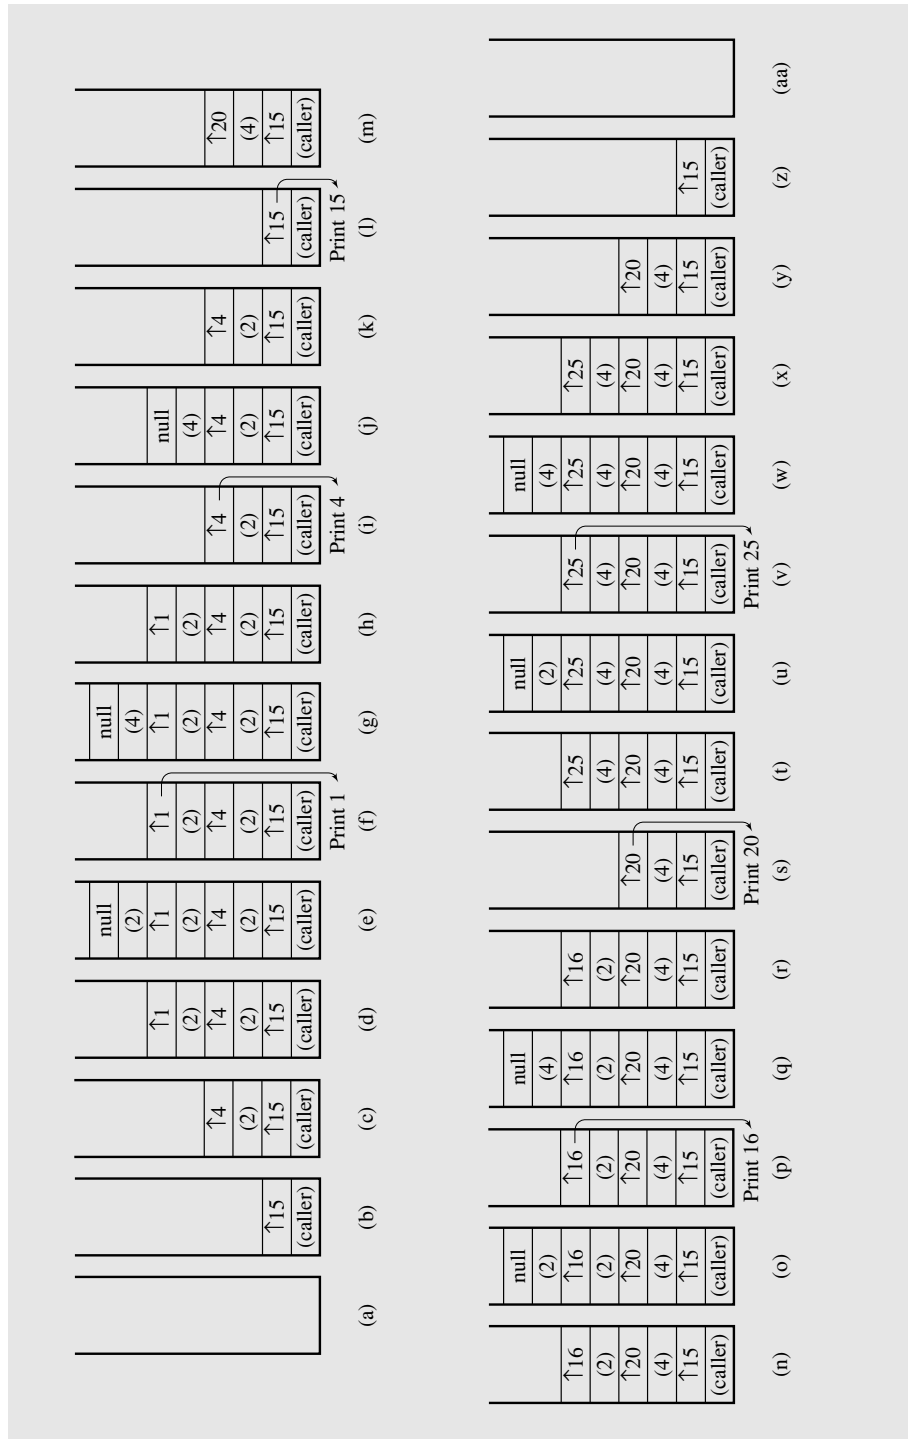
(a)

↑15
(caller)
(b)

↑4
(2)
↑15
(caller)
(c)

↑1
(2)
↑4
(2)
↑15
(caller)
(d)

null
(2)
↑1
(2)
↑4
(2)
↑15
(caller)
(e)

↑1
(2)
↑4
(2)
↑15
(caller)
Print 1
(f)

null
(4)
↑1
(2)
↑4
(2)
↑15
(caller)
(g)

↑1
(2)
↑4
(2)
↑15
(caller)
(h)

↑4
(2)
↑15
(caller)
Print 4
(i)

null
(4)
↑4
(2)
↑15
(caller)
(j)

↑4
(2)
↑15
(caller)
(k)

↑15
(caller)
Print 15
(l)

↑20
(4)
↑15
(caller)
(m)

↑16
(2)
↑20
(4)
↑15
(caller)
(n)

null
(2)
↑16
(2)
↑20
(4)
↑15
(caller)
(o)

↑16
(2)
↑20
(4)
↑15
(caller)
Print 16
(p)

null
(4)
↑16
(2)
↑20
(4)
↑15
(caller)
(q)

↑16
(2)
↑20
(4)
↑15
(caller)
(r)

↑20
(4)
↑15
(caller)
Print 20
(s)

↑25
(4)
↑20
(4)
↑15
(caller)
(t)

null
(2)
↑25
(4)
↑20
(4)
↑15
(caller)
(u)

↑25
(4)
↑20
(4)
↑15
(caller)
Print 25
(v)

null
(4)
↑25
(4)
↑20
(4)
↑15
(caller)
(w)

↑25
(4)
↑20
(4)
↑15
(caller)
(x)

↑20
(4)
↑15
(caller)
(y)

↑15
(caller)
(z)

(aa)